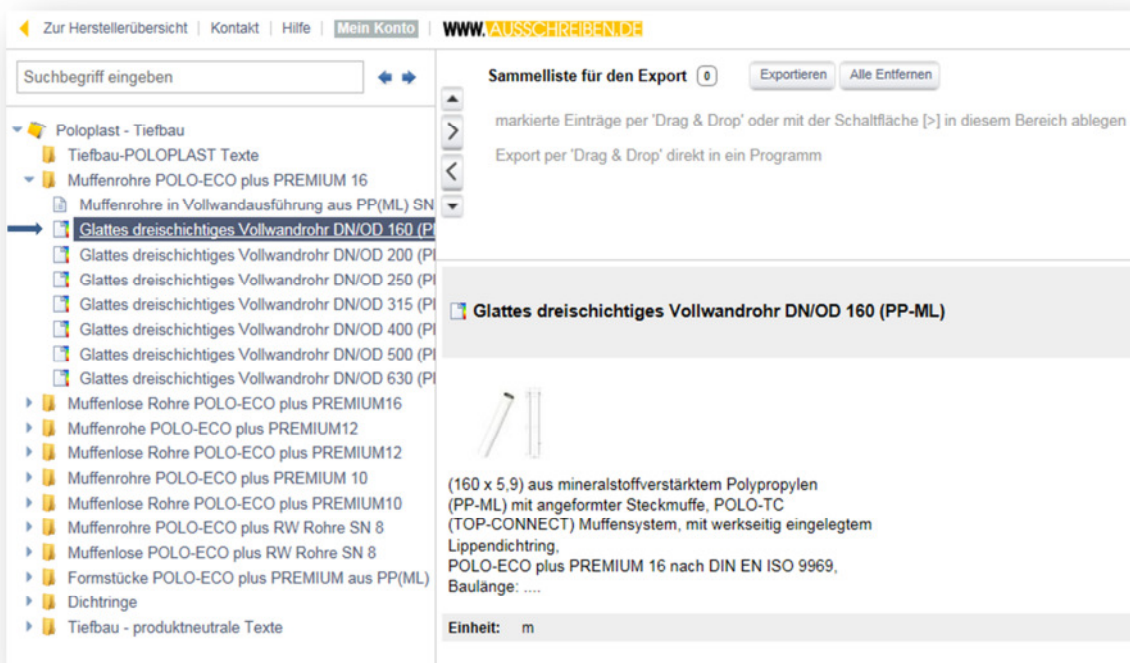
Zur Herstellerübersicht | Kontakt | Hilfe | Mein Konto | WWW.AUSSCHREIBEN.DE

Suchbegriff eingeben

Poloplast - Tiefbau
Tiefbau-POLOPLAST Texte
Muffenrohre POLO-ECO plus PREMIUM 16
Muffenrohre in Vollwandausführung aus PP(ML) SN
Glattes dreischichtiges Vollwandrohr DN/OD 160 (P
Glattes dreischichtiges Vollwandrohr DN/OD 200 (P
Glattes dreischichtiges Vollwandrohr DN/OD 250 (P
Glattes dreischichtiges Vollwandrohr DN/OD 315 (P
Glattes dreischichtiges Vollwandrohr DN/OD 400 (P
Glattes dreischichtiges Vollwandrohr DN/OD 500 (P
Glattes dreischichtiges Vollwandrohr DN/OD 630 (P
Muffenlose Rohre POLO-ECO plus PREMIUM16
Muffenrohre POLO-ECO plus PREMIUM12
Muffenlose Rohre POLO-ECO plus PREMIUM12
Muffenrohre POLO-ECO plus PREMIUM 10
Muffenlose Rohre POLO-ECO plus PREMIUM10
Muffenrohre POLO-ECO plus RW Rohre SN 8
Muffenlose POLO-ECO plus RW Rohre SN 8
Formstücke POLO-ECO plus PREMIUM aus PP(ML)
Dichtringe
Tiefbau - produktneutrale Texte

Sammelliste für den Export 0 Exportieren Alle Entfernen

markierte Einträge per 'Drag & Drop' oder mit der Schaltfläche [>] in diesem Bereich ablegen

Export per 'Drag & Drop' direkt in ein Programm

Glattes dreischichtiges Vollwandrohr DN/OD 160 (PP-ML)

(160 x 5,9) aus mineralstoffverstärktem Polypropylen (PP-ML) mit angeformter Steckmuffe, POLO-TC (TOP-CONNECT) Muffensystem, mit werkseitig eingelegtem Lippendichtring,
POLO-ECO plus PREMIUM 16 nach DIN EN ISO 9969,
Baulänge: ....

Einheit: m